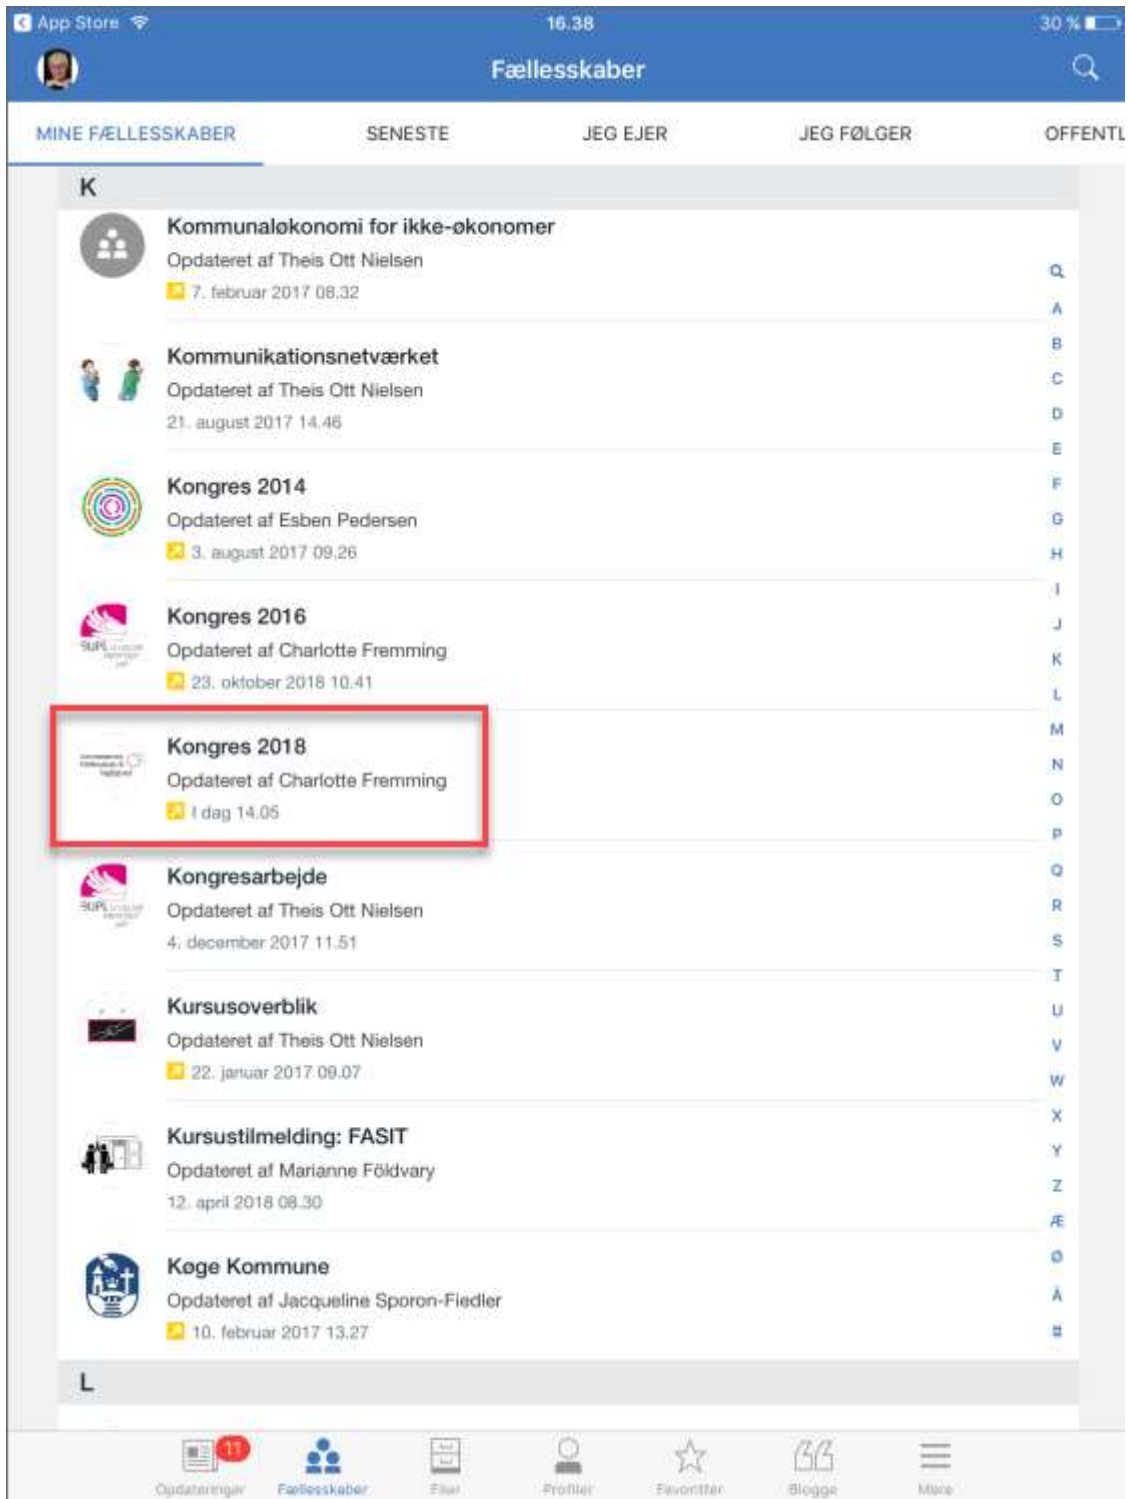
App Store 16.38 30 %

Fællesskaber

MINE FÆLLESSKABER SENESTE JEG EJER JEG FØLGER OFFENTL

K

Kommunaløkonomi for ikke-økonomer
Opdateret af Theis Ott Nielsen
7. februar 2017 08.32

Kommunikationsnetværket
Opdateret af Theis Ott Nielsen
21. august 2017 14.46

Kongres 2014
Opdateret af Esben Pedersen
3. august 2017 09.26

Kongres 2016
Opdateret af Charlotte Fremming
23. oktober 2018 10.41

Kongres 2018
Opdateret af Charlotte Fremming
I dag 14.05

Kongresarbejde
Opdateret af Theis Ott Nielsen
4. december 2017 11.51

Kursusoverblik
Opdateret af Theis Ott Nielsen
22. januar 2017 09.07

Kursustilmelding: FASIT
Opdateret af Marianne Földvary
12. april 2018 08.30

Køge Kommune
Opdateret af Jacqueline Sporon-Fiedler
10. februar 2017 13.27

L

Q A B C D E F G H I J K L M N O P Q R S T U V W X Y Z Æ Ø Å #

11 Opdateringer Fællesskaber Filer Profiler Favoritter Blogge Mere